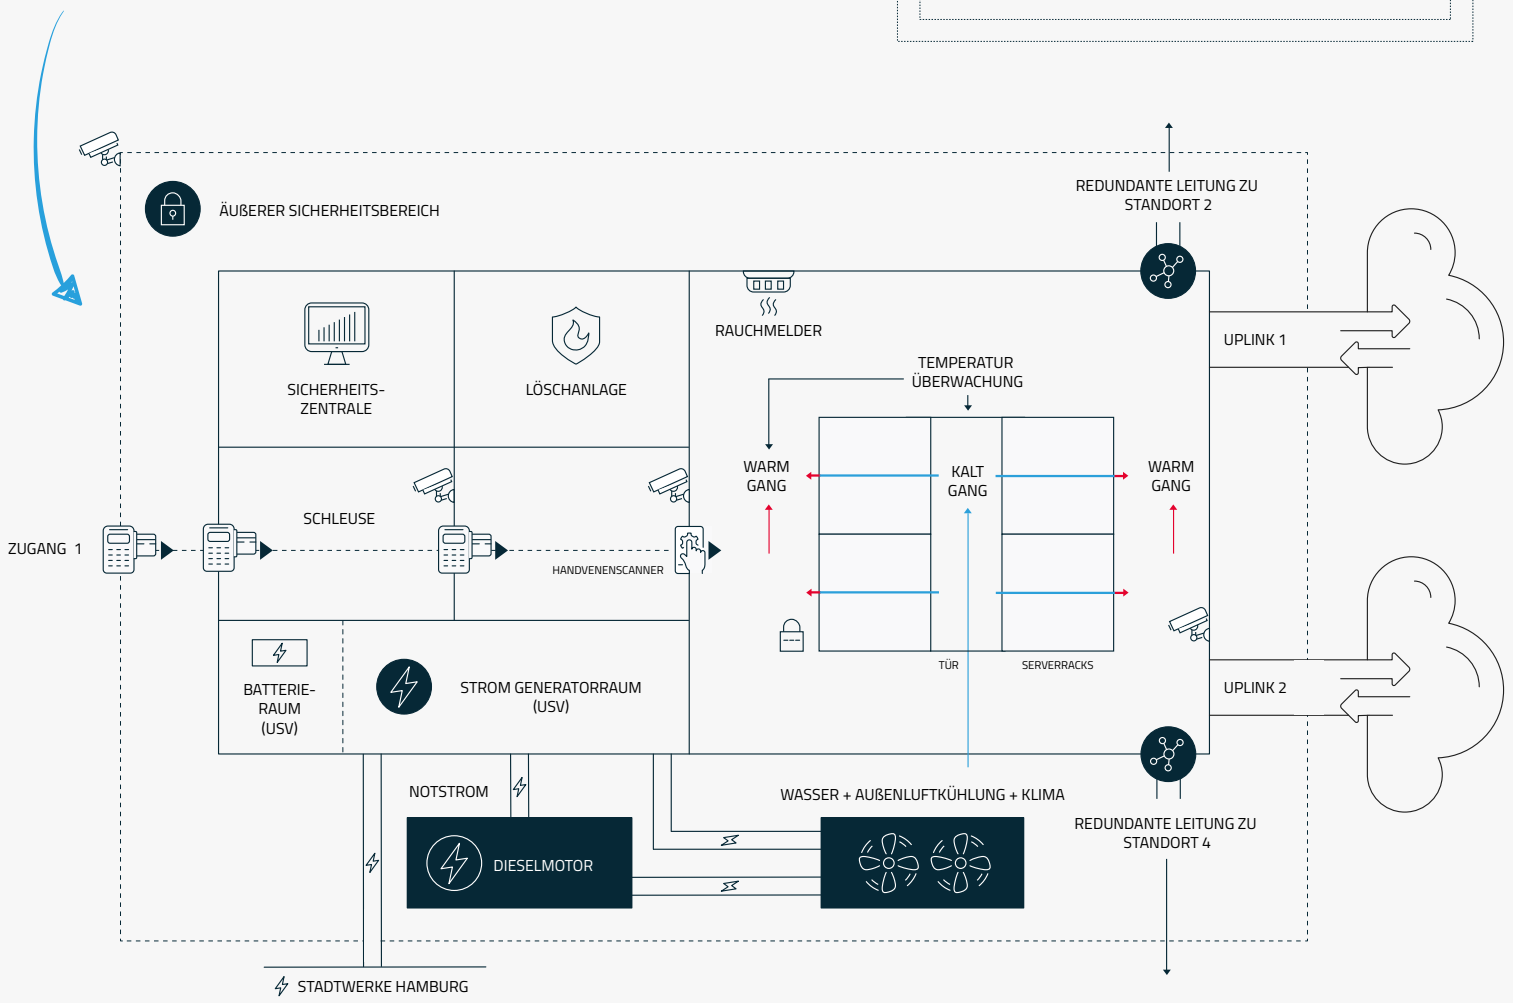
ÄUßERER SICHERHEITSBEREICH

REDUNDANTE LEITUNG ZU STANDORT 2

SICHERHEITS-ZENTRALE

LÖSCHANLAGE

RAUCHMELDER

UPLINK 1

TEMPERATUR ÜBERWACHUNG

WARM GANG

KALT GANG

WARM GANG

SCHLEUSE

ZUGANG 1

HANDVENENSCANNER

TÜR

SERVERRACKS

UPLINK 2

BATTERIE-RAUM (USV)

STROM GENERATORRAUM (USV)

NOTSTROM

WASSER + AUßENLUFTKÜHLUNG + KLIMA

REDUNDANTE LEITUNG ZU STANDORT 4

DIESELMOTOR

STADTWERKE HAMBURG